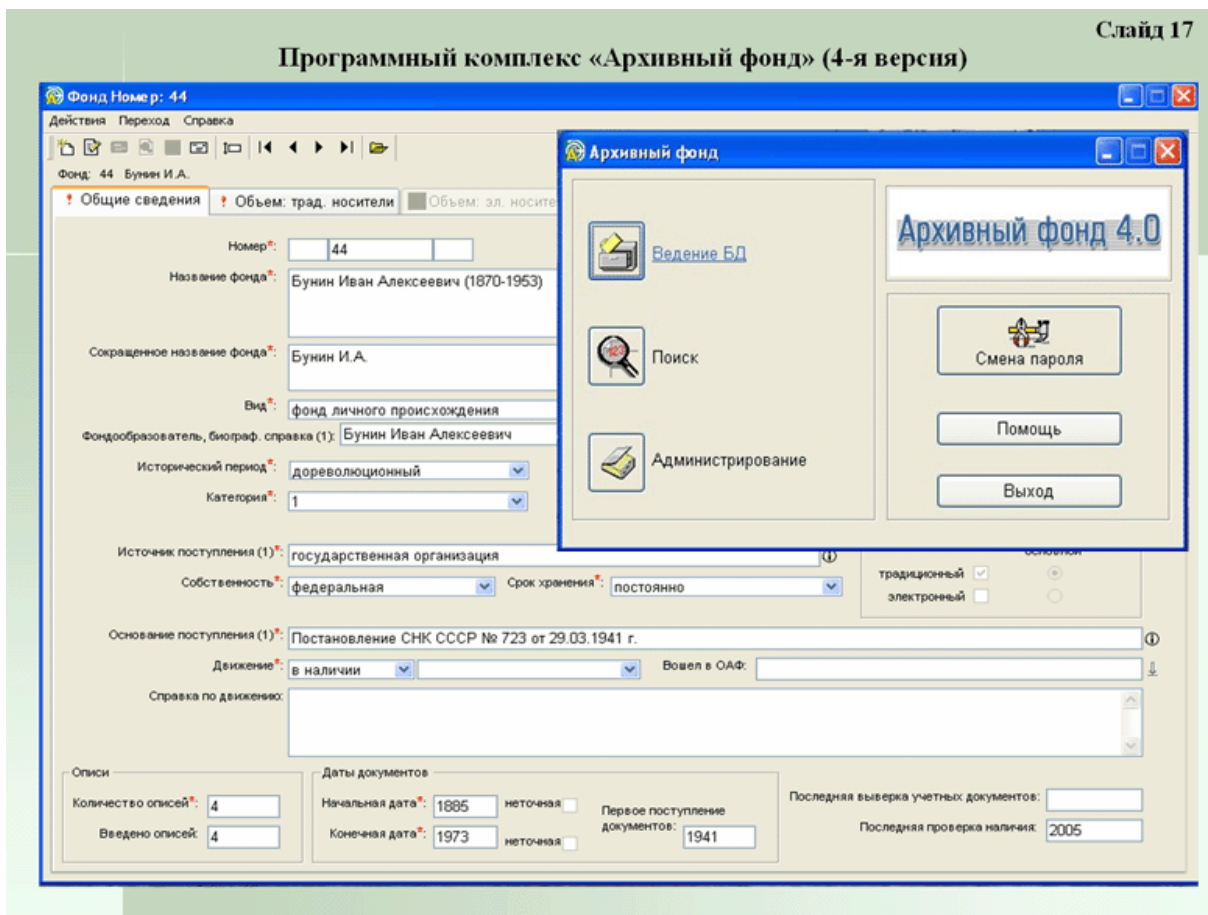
Слайд 17

Программный комплекс «Архивный фонд» (4-я версия)

Фонд Номер: 44

Действия Переход Справка

Фонд: 44 Бунин И.А.

! Общие сведения ! Объем: трад. носители Объем: эл. носите

Номер*: 44

Название фонда*: Бунин Иван Алексеевич (1870-1953)

Сокращенное название фонда*: Бунин И.А.

Вид*: фонд личного происхождения

Фондообразователь, биограф. справка (1): Бунин Иван Алексеевич

Исторический период*: дореволюционный

Категория*: 1

Источник поступления (1)*: государственная организация

Собственность*: федеральная

Срок хранения*: постоянно

основной

традиционный

электронный

Основание поступления (1)*: Постановление СНК СССР № 723 от 29.03.1941 г.

Движение*: в наличии

Вошел в ОАФ:

Справка по движению:

Описи

Количество описей*: 4

Введено описей: 4

Даты документов

Начальная дата*: 1885 неточная

Конечная дата*: 1973 неточная

Первое поступление документов: 1941

Последняя выверка учетных документов:

Последняя проверка наличия: 2005

Архивный фонд

Ведение БД

Поиск

Администрирование

Архивный фонд 4.0

Смена пароля

Помощь

Выход